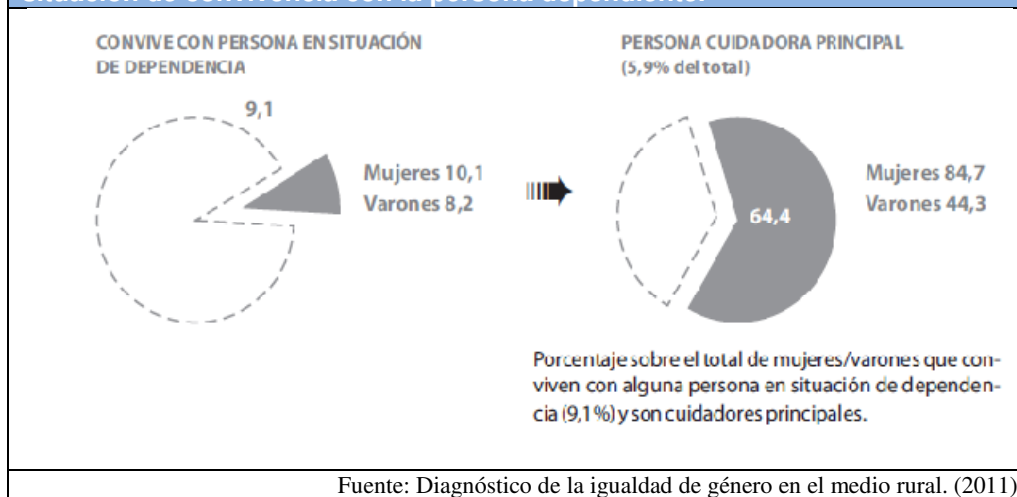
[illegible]

CONVIVE CON PERSONA EN SITUACIÓN DE DEPENDENCIA

9,1

Mujeres 10,1
Varones 8,2

PERSONA CUIDADORA PRINCIPAL
(5,9% del total)

64,4

Mujeres 84,7
Varones 44,3

Porcentaje sobre el total de mujeres/varones que conviven con alguna persona en situación de dependencia (9,1%) y son cuidadores principales.

Fuente: Diagnóstico de la igualdad de género en el medio rural. (2011)